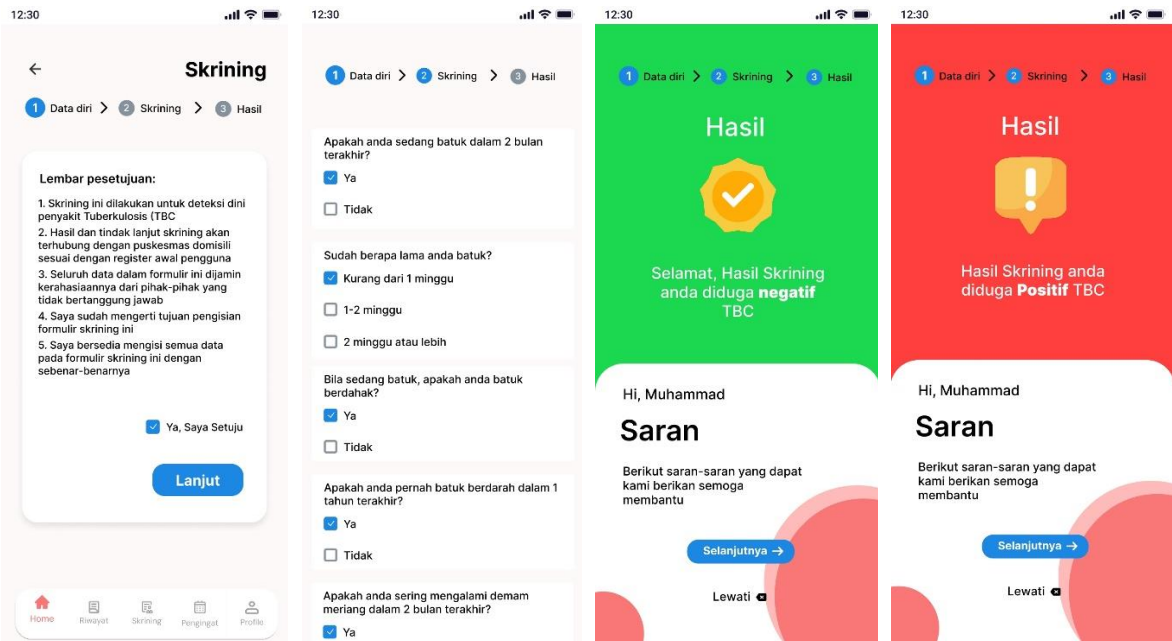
12:30

Skrining

1 Data diri > 2 Skrining > 3 Hasil

Lembar pesetujuan:

1. Skrining ini dilakukan untuk deteksi dini penyakit Tuberkulosis (TBC
2. Hasil dan tindak lanjut skrining akan terhubung dengan puskesmas domisili sesuai dengan register awal pengguna
3. Seluruh data dalam formulir ini dijamin kerahasiaannya dari pihak-pihak yang tidak bertanggung jawab
4. Saya sudah mengerti tujuan pengisian formulir skrining ini
5. Saya bersedia mengisi semua data pada formulir skrining ini dengan sebenar-benarnya

Ya, Saya Setuju

Lanjut

Home Riwayat Skrining Pengingat Profile

12:30

1 Data diri > 2 Skrining > 3 Hasil

Apakah anda sedang batuk dalam 2 bulan terakhir?
Ya
Tidak

Sudah berapa lama anda batuk?
Kurang dari 1 minggu
1-2 minggu
2 minggu atau lebih

Bila sedang batuk, apakah anda batuk berdahak?
Ya
Tidak

Apakah anda pernah batuk berdarah dalam 1 tahun terakhir?
Ya
Tidak

Apakah anda sering mengalami demam meriang dalam 2 bulan terakhir?
Ya

12:30

1 Data diri > 2 Skrining > 3 Hasil

Hasil

Selamat, Hasil Skrining anda diduga negatif TBC

Hi, Muhammad

Saran

Berikut saran-saran yang dapat kami berikan semoga membantu

Selanjutnya →

Lewati

12:30

1 Data diri > 2 Skrining > 3 Hasil

Hasil

Hasil Skrining anda diduga Positif TBC

Hi, Muhammad

Saran

Berikut saran-saran yang dapat kami berikan semoga membantu

Selanjutnya →

Lewati